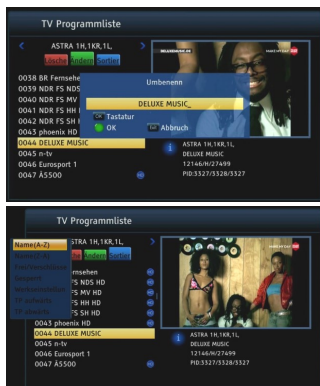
TV Programmliste

ASTRA 1H,1KR,1L,

Löschen Ändern Sortier

0038 BR Fernsehen
0039 NDR FS NDS
0040 NDR FS MV
0041 NDR FS HH
0042 NDR FS SH
0043 phoenix HD
0044 DELUXE MUSIC
0045 n-tv
0046 Eurosport 1
0047 Á5500

Umbenenn

DELUXE MUSIC_

Tastatur

OK

Abbruch

ASTRA 1H,1KR,1L,
DELUXE MUSIC
12146/H/27499
PID:3327/3328/3327

TV Programmliste

ASTRA 1H,1KR,1L,

Name(A-Z)
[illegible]
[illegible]
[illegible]
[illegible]
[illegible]
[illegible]

Sortier

Fernsehen
FS NDS HD
FS MV HD
FS HH HD
FS SH HD
0043 phoenix HD
0044 DELUXE MUSIC
0045 n-tv
0046 Eurosport 1
0047 Á5500

ASTRA 1H,1KR,1L,
DELUXE MUSIC
12146/H/27499
PID:3327/3328/3327